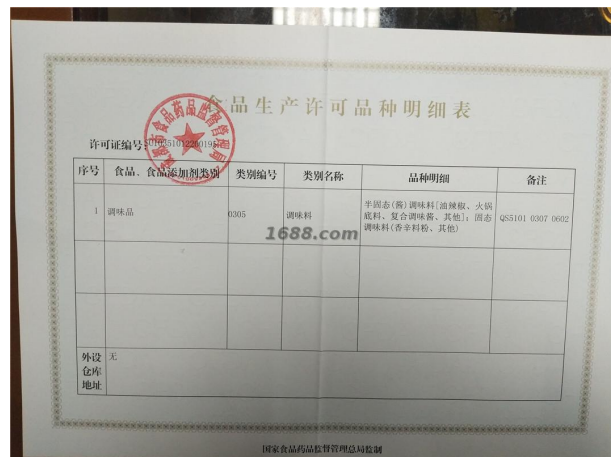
食品生产许可品种明细表

许可证编号：SC10351012220193

| 序号 | 食品、食品添加剂类别 | 类别编号 | 类别名称 | 品种明细 | 备注 |
|---|---|---|---|---|---|
| 1 | 调味品 | 0305 | 调味料 | 半固态（酱）调味料[油辣椒、火锅底料、复合调味酱、其他]；固态调味料（香辛料粉、其他） | QS5101 0307 0602 |
| | | | | | |
| | | | | | |

外设仓库地址 无

1688.com

国家食品药品监督管理总局制